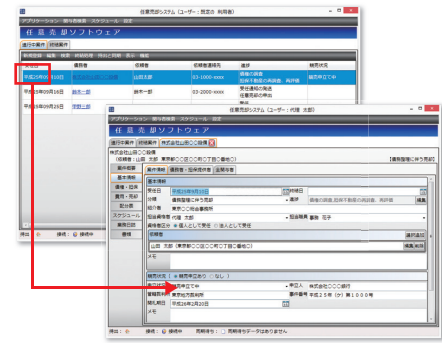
任意売却システム（ユーザー：民亜の 利用者）
アプリケーション 贈与者検索 スケジュール 設定
任意売却ソフトウェア
進行中案件 終結案件
受付日 債務者 依頼者 依頼者連絡先 債権者 現在状況
平成25年09月18日 山田太郎 03-1000-xxxx 債権の調査 競売申立中
平成25年09月19日 鈴木一郎 鈴木一郎 03-2000-xxxx 受任通知の発送 任意売却の検討
平成25年09月20日 伊藤三郎

任意売却システム（ユーザー：代理 太郎）
アプリケーション 贈与者検索 スケジュール 設定
任意売却ソフトウェア
進行中案件 終結案件 株式会社山田〇〇様
株式会社山田〇〇様
（依頼者：山田 太郎 東京都〇〇区〇〇町〇丁目〇番地〇）
基本情報 案件情報 債務・担保提供者 全業関係者
基本情報
債権・担保
費用・売却
関係先
スケジュール
業務日誌
書類
受付日 平成25年9月18日
分類 債務整理に伴う売却
紹介者 東京〇〇司法書士事務所
担当責任者 代理 太郎 担当職員 事務 花子
債権者区分 法人として受任 法人として受任
依頼者
山田 太郎（東京都〇〇区〇〇町〇丁目〇番地〇）
競売状況 競売申立あり
競売申立中
申立人 株式会社〇〇〇〇銀行
管轄裁判所 東京地方裁判所 事件番号 平成25年（ヌ）第1000号
競売開始日 平成25年2月20日
保存
持出： 接続： 接続中 再構築： 再構築待ちデータはありません